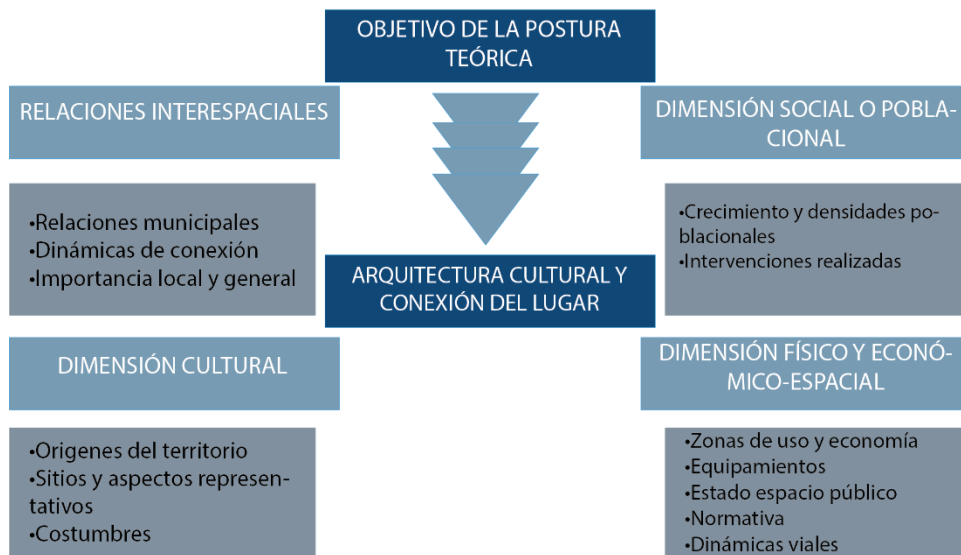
OBJETIVO DE LA POSTURA TEÓRICA

RELACIONES INTERESPACIALES

•Relaciones municipales
•Dinámicas de conexión
•Importancia local y general

DIMENSIÓN SOCIAL O POBLACIONAL

•Crecimiento y densidades poblacionales
•Intervenciones realizadas

ARQUITECTURA CULTURAL Y CONEXIÓN DEL LUGAR

DIMENSIÓN CULTURAL

•Origenes del territorio
•Sitios y aspectos representativos
•Costumbres

DIMENSIÓN FÍSICO Y ECONÓMICO-ESPACIAL

•Zonas de uso y economía
•Equipamientos
•Estado espacio público
•Normativa
•Dinámicas viales